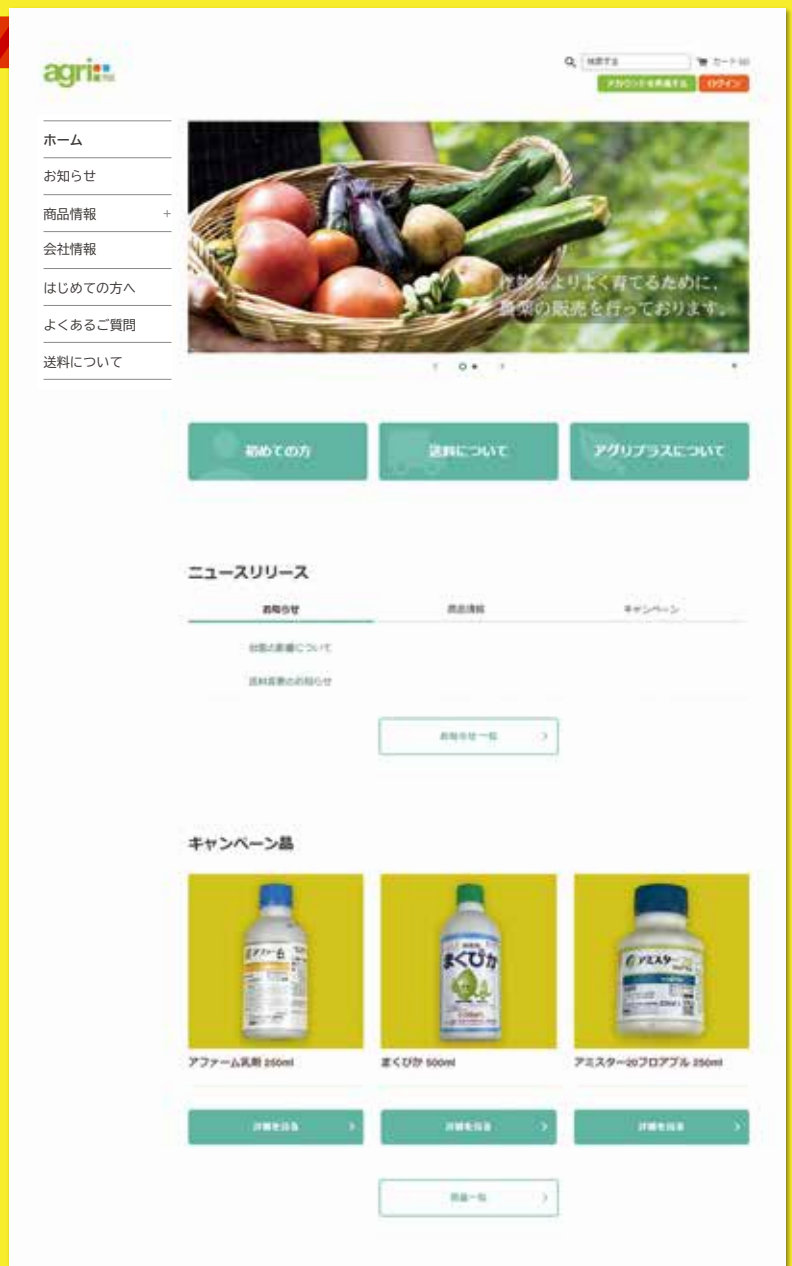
agri

検索する
カート (0)
アカウントを作成する
ログイン

ホーム
お知らせ
商品情報 +
会社情報
はじめての方へ
よくあるご質問
送料について

作物をよりよく育てるために、農薬の販売を行っております。

初めての方
送料について
アグリプラスについて

ニュースリリース

お知らせ
商品情報
キャンペーン

台風の影響について
送料変更のお知らせ

お知らせ一覧 >

キャンペーン品

アファーム乳剤 250ml
まくぴか 500ml
アミスター20フロアブル 250ml

詳細を見る >
詳細を見る >
詳細を見る >

商品一覧 >